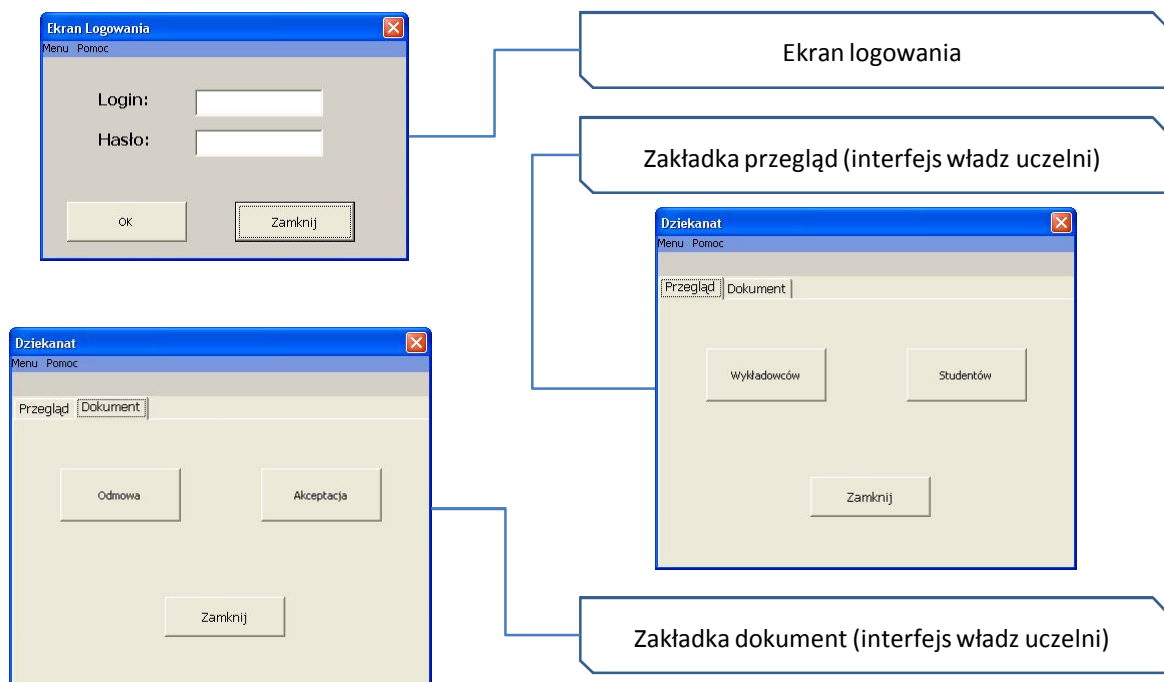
Ekran Logowania
Menu Pomoc

Login:
Hasło:

OK
Zamknij

Ekran logowania

Zakładka przegląd (interfejs władz uczelni)

Dziekanat
Menu Pomoc
Przegląd
Dokument

Wykładowców
Studentów

Zamknij

Dziekanat
Menu Pomoc
Przegląd
Dokument

Odmowa
Akceptacja

Zamknij

Zakładka dokument (interfejs władz uczelni)